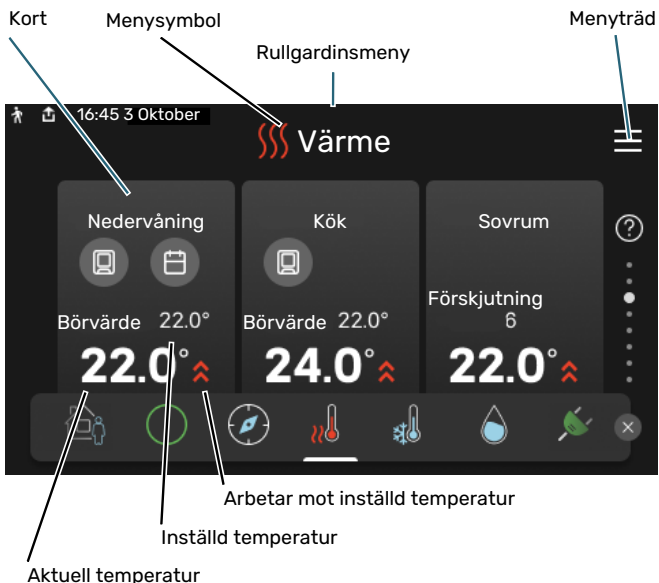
Kort
Menysymbol
Menyträd
Rullgardinsmeny

16:45 3 Oktober
Värme

Nedervåning
Börvärde 22.0°
22.0°

Kök
Börvärde 22.0°
24.0°

Sovrum
Förskjutning
6
22.0°

?

Arbetar mot inställd temperatur
Inställd temperatur
Aktuell temperatur